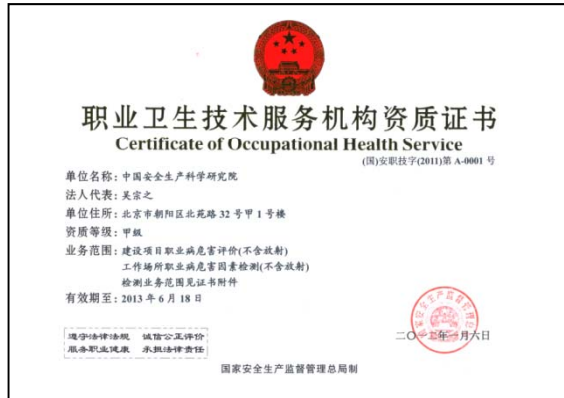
职业卫生技术服务机构资质证书
Certificate of Occupational Health Service
(国)安职技字(2011)第 A-0001 号

单位名称：中国安全生产科学研究院
法人代表：吴宗之
单位住所：北京市朝阳区北苑路 32 号甲 1 号楼
资质等级：甲级
业务范围：建设项目职业病危害评价(不含放射)
工作场所职业病危害因素检测(不含放射)
检测业务范围见证书附件
有效期至：2013 年 6 月 18 日

遵守法律法规 诚信公正评价
服务职业健康 承担法律责任

二〇一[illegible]年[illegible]月六日

国家安全生产监督管理总局制